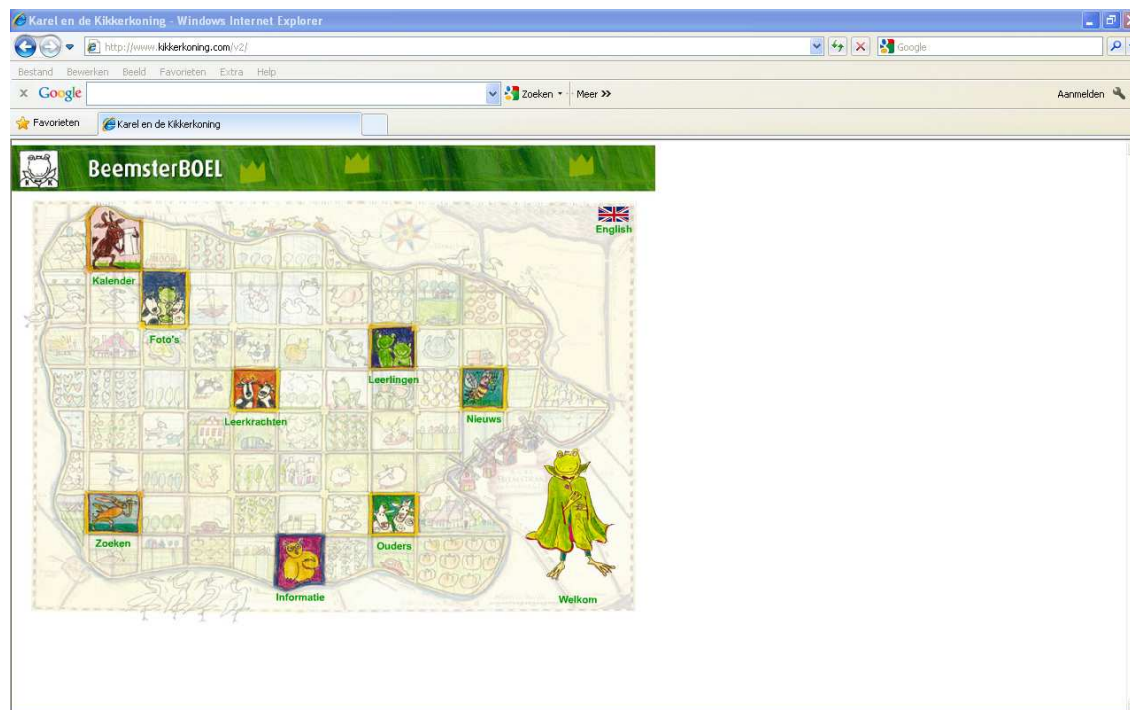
Karel en de Kikkerkoning - Windows Internet Explorer

http://www.kikkerkoning.com/v2/

Google

Bestand Bewerken Beeld Favorieten Extra Help

Google

Zoeken

Meer >>

Aanmelden

Favorieten

Karel en de Kikkerkoning

BeemsterBOEL

English

Kalender

Foto's

Leerlingen

Leerkrachten

Nieuws

Zoeken

Ouders

Informatie

Welkom